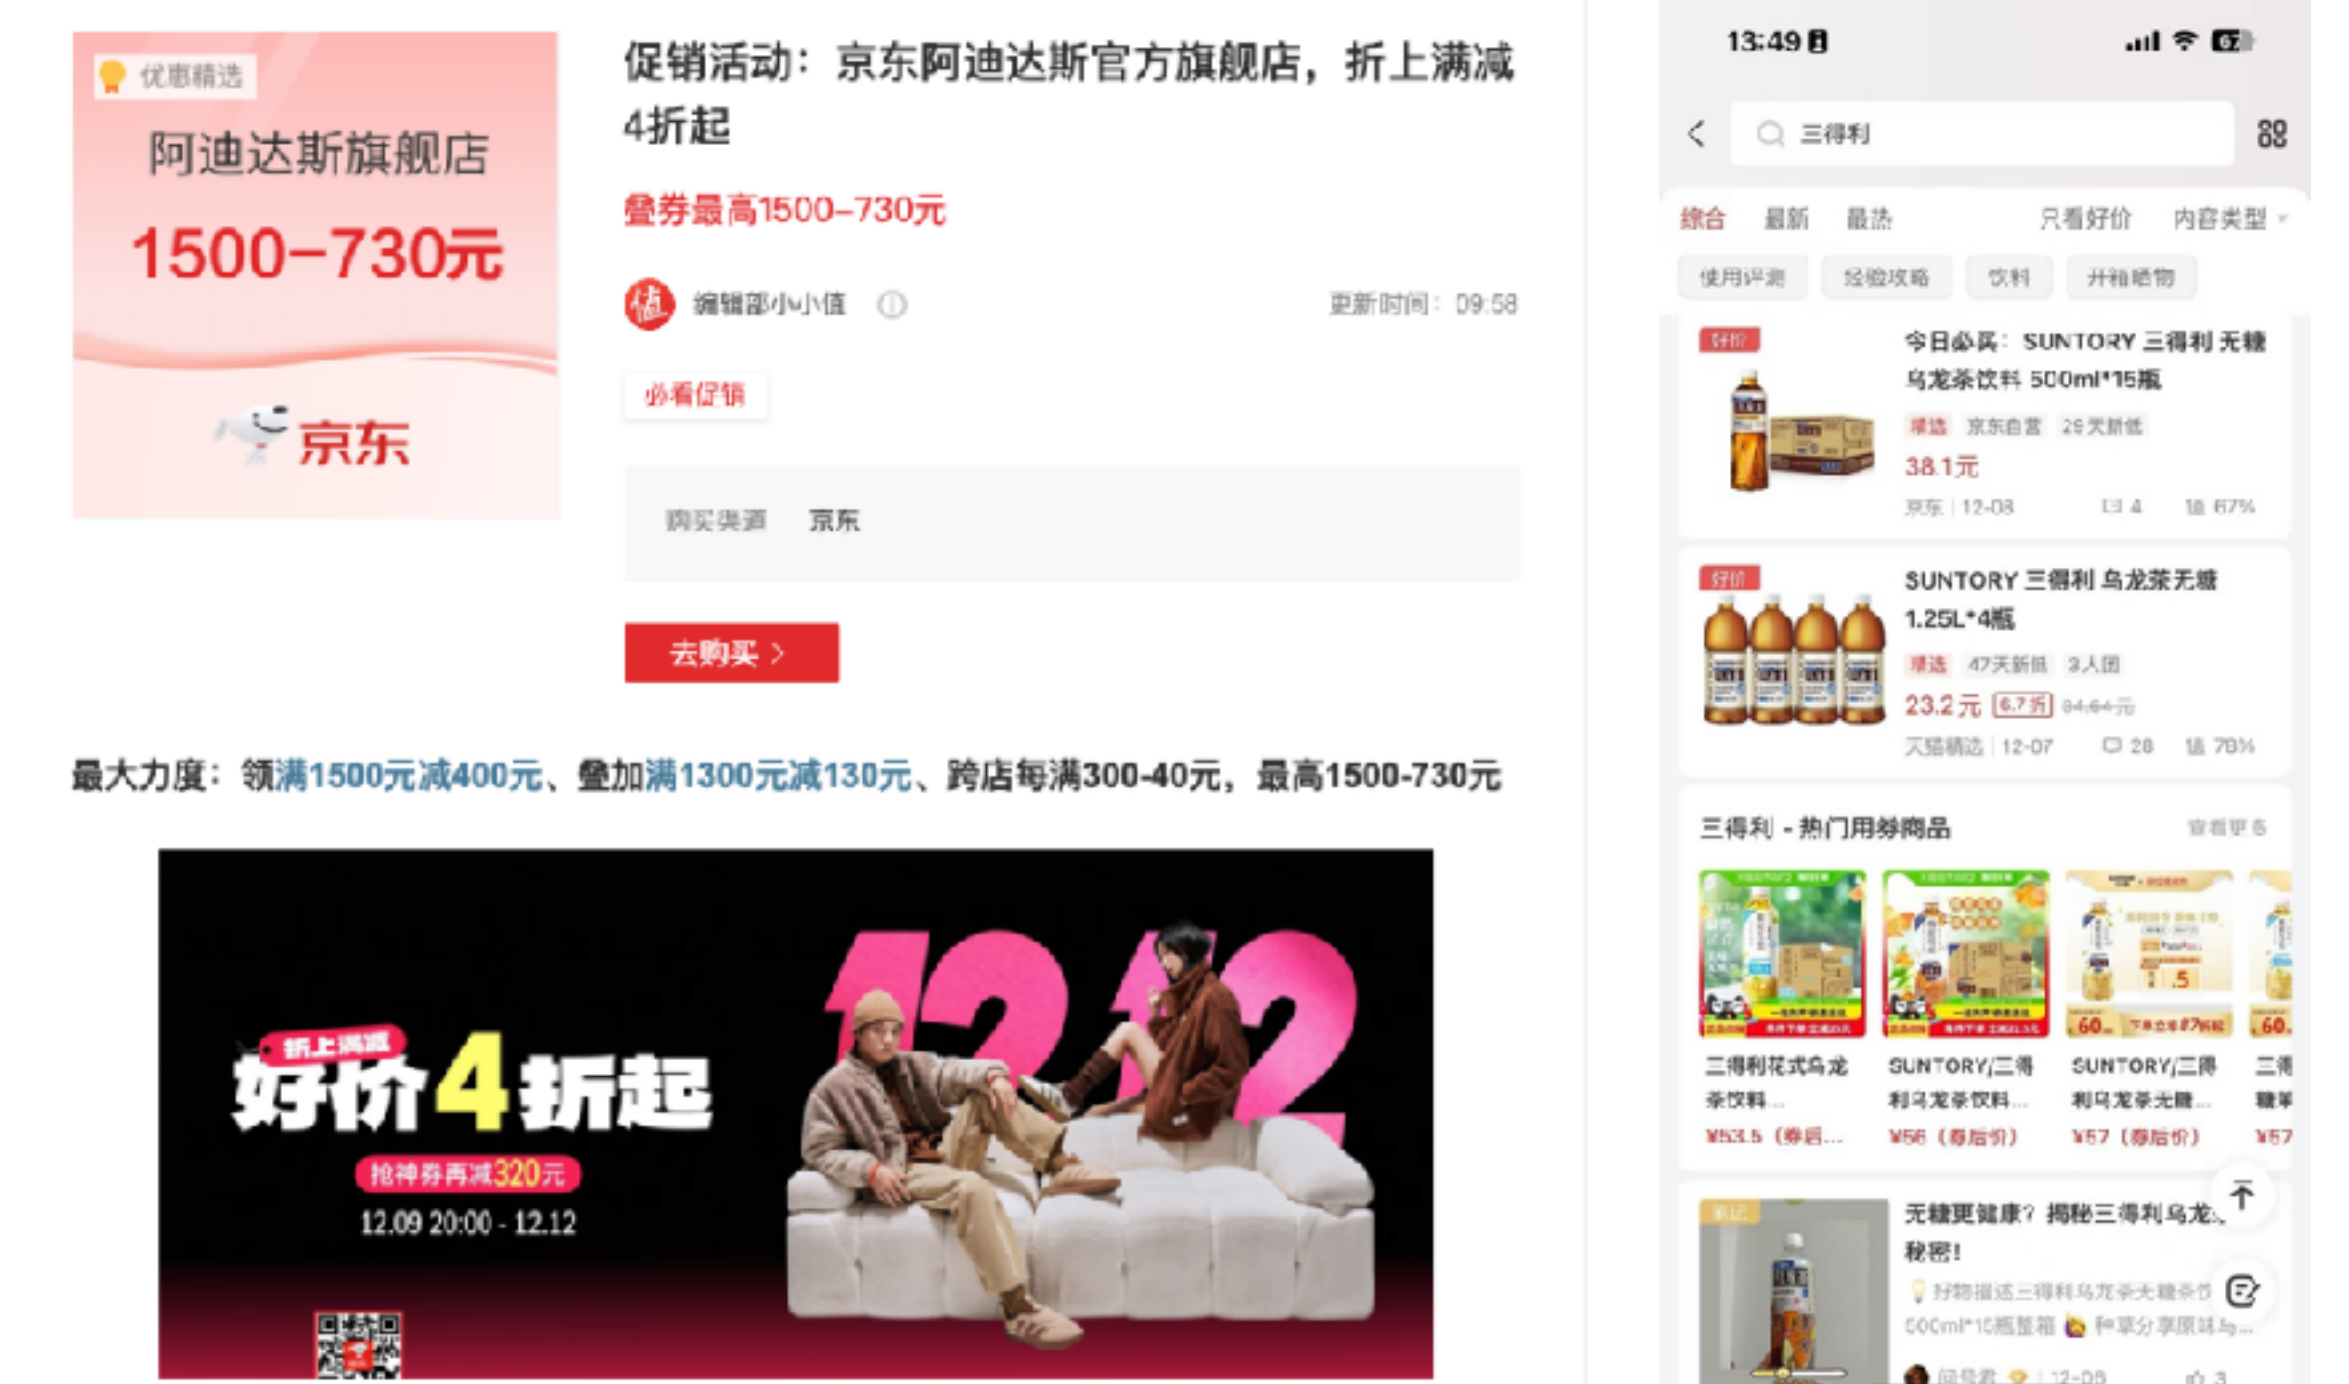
优惠精选

阿迪达斯旗舰店

1500-730元

京东

促销活动：京东阿迪达斯官方旗舰店，折上满减4折起

叠券最高1500-730元

值 编辑部小小值

更新时间：09:58

必看促销

购买渠道 京东

去购买 >

最大力度：领满1500元减400元、叠加满1300元减130元、跨店每满300-40元，最高1500-730元

折上满减

好价4折起

抢神券再减320元

12.09 20:00 - 12.12

1212

13:49

三得利

综合 最新 最热 只看好价 内容类型

使用评测 经验攻略 饮料 开箱晒物

好价

今日必买：SUNTORY 三得利 无糖乌龙茶饮料 500ml*15瓶

精选 京东自营 26天新低

38.1元

京东 | 12-08 4 值 67%

好价

SUNTORY 三得利 乌龙茶无糖 1.25L*4瓶

精选 47天新低 3人团

23.2元 6.7折 34.64元

天猫精选 | 12-07 28 值 79%

三得利 - 热门用券商品 查看更多

三得利花式乌龙茶饮料... ¥53.5（券后...

SUNTORY/三得利乌龙茶饮料... ¥56（券后价）

SUNTORY/三得利乌龙茶无糖... ¥57（券后价）

三得糖... ¥57

笔记

无糖更健康？揭秘三得利乌龙...秘密！

好物描述三得利乌龙茶无糖茶饮 500ml*15瓶整箱 种草分享原味乌...

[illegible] 12-08 3